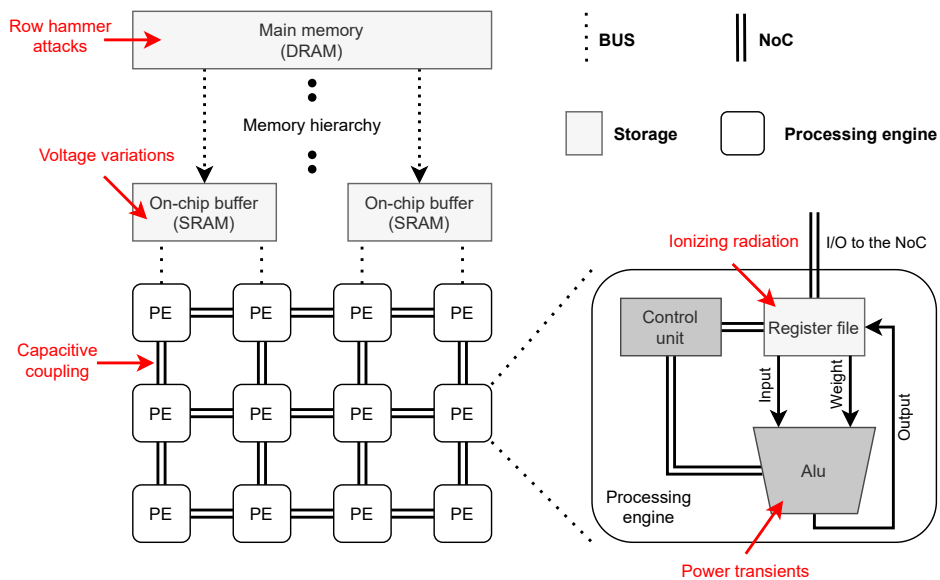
Row hammer attacks

Main memory (DRAM)

BUS

NoC

Memory hierarchy

Storage

Processing engine

Voltage variations

On-chip buffer (SRAM)

On-chip buffer (SRAM)

Ionizing radiation

I/O to the NoC

PE

PE

PE

PE

Control unit

Register file

Capacitive coupling

PE

PE

PE

PE

Input

Weight

Output

Alu

PE

PE

PE

PE

Processing engine

Power transients